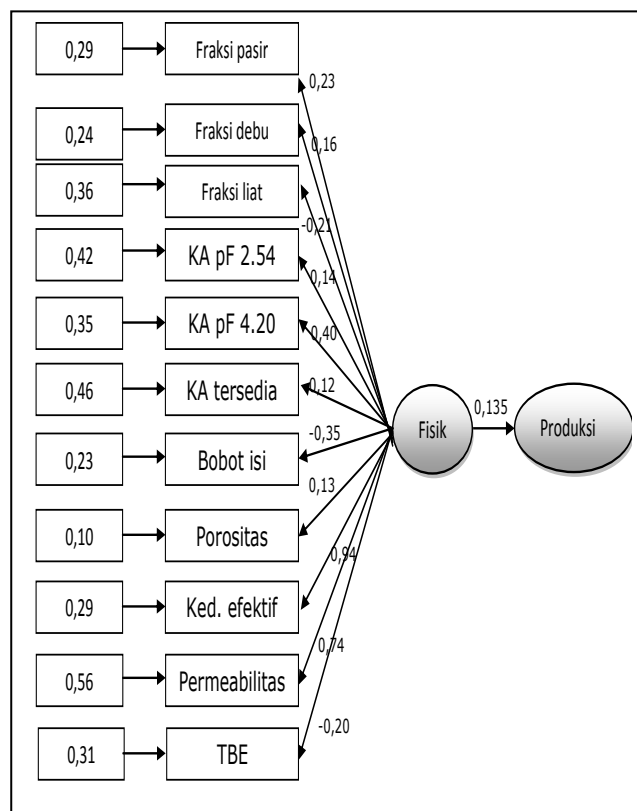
0,29 Fraksi pasir 0,23
0,24 Fraksi debu 0,16
0,36 Fraksi liat -0,21
0,42 KA pF 2.54 0,14
0,35 KA pF 4.20 0,40
0,46 KA tersedia 0,12
0,23 Bobot isi -0,35
0,10 Porositas 0,13
0,29 Ked. efektif 0,94
0,56 Permeabilitas 0,74
0,31 TBE -0,20

Fisik 0,135 Produksi